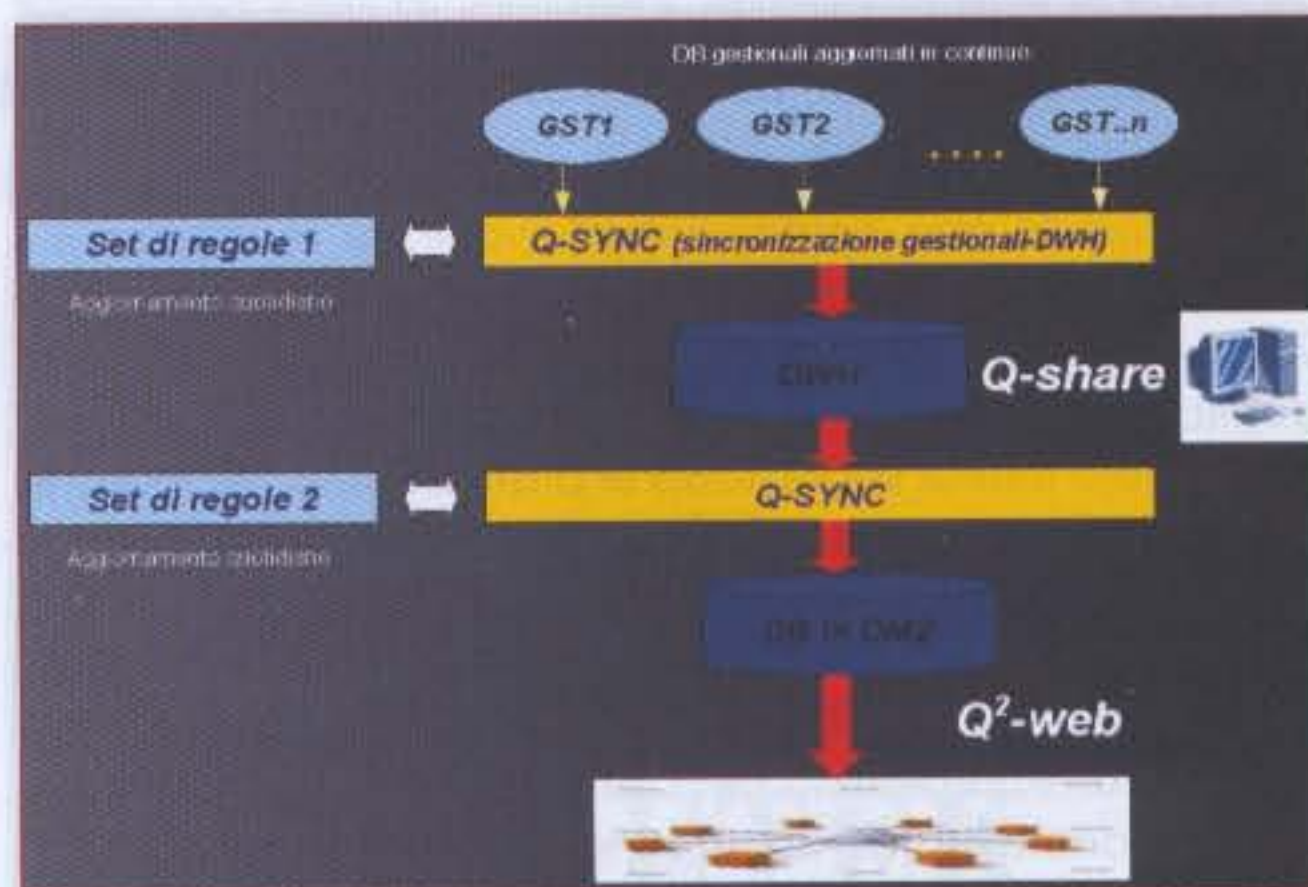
DB gestionali aggiornati in continuo

GST1

GST2

GST..n

Set di regole 1

Q-SYNC (sincronizzazione gestionali-DWH)

Aggiornamento quotidiano

DWH

Q-share

Set di regole 2

Q-SYNC

Aggiornamento quotidiano

DB in DM2

$Q^2$-web